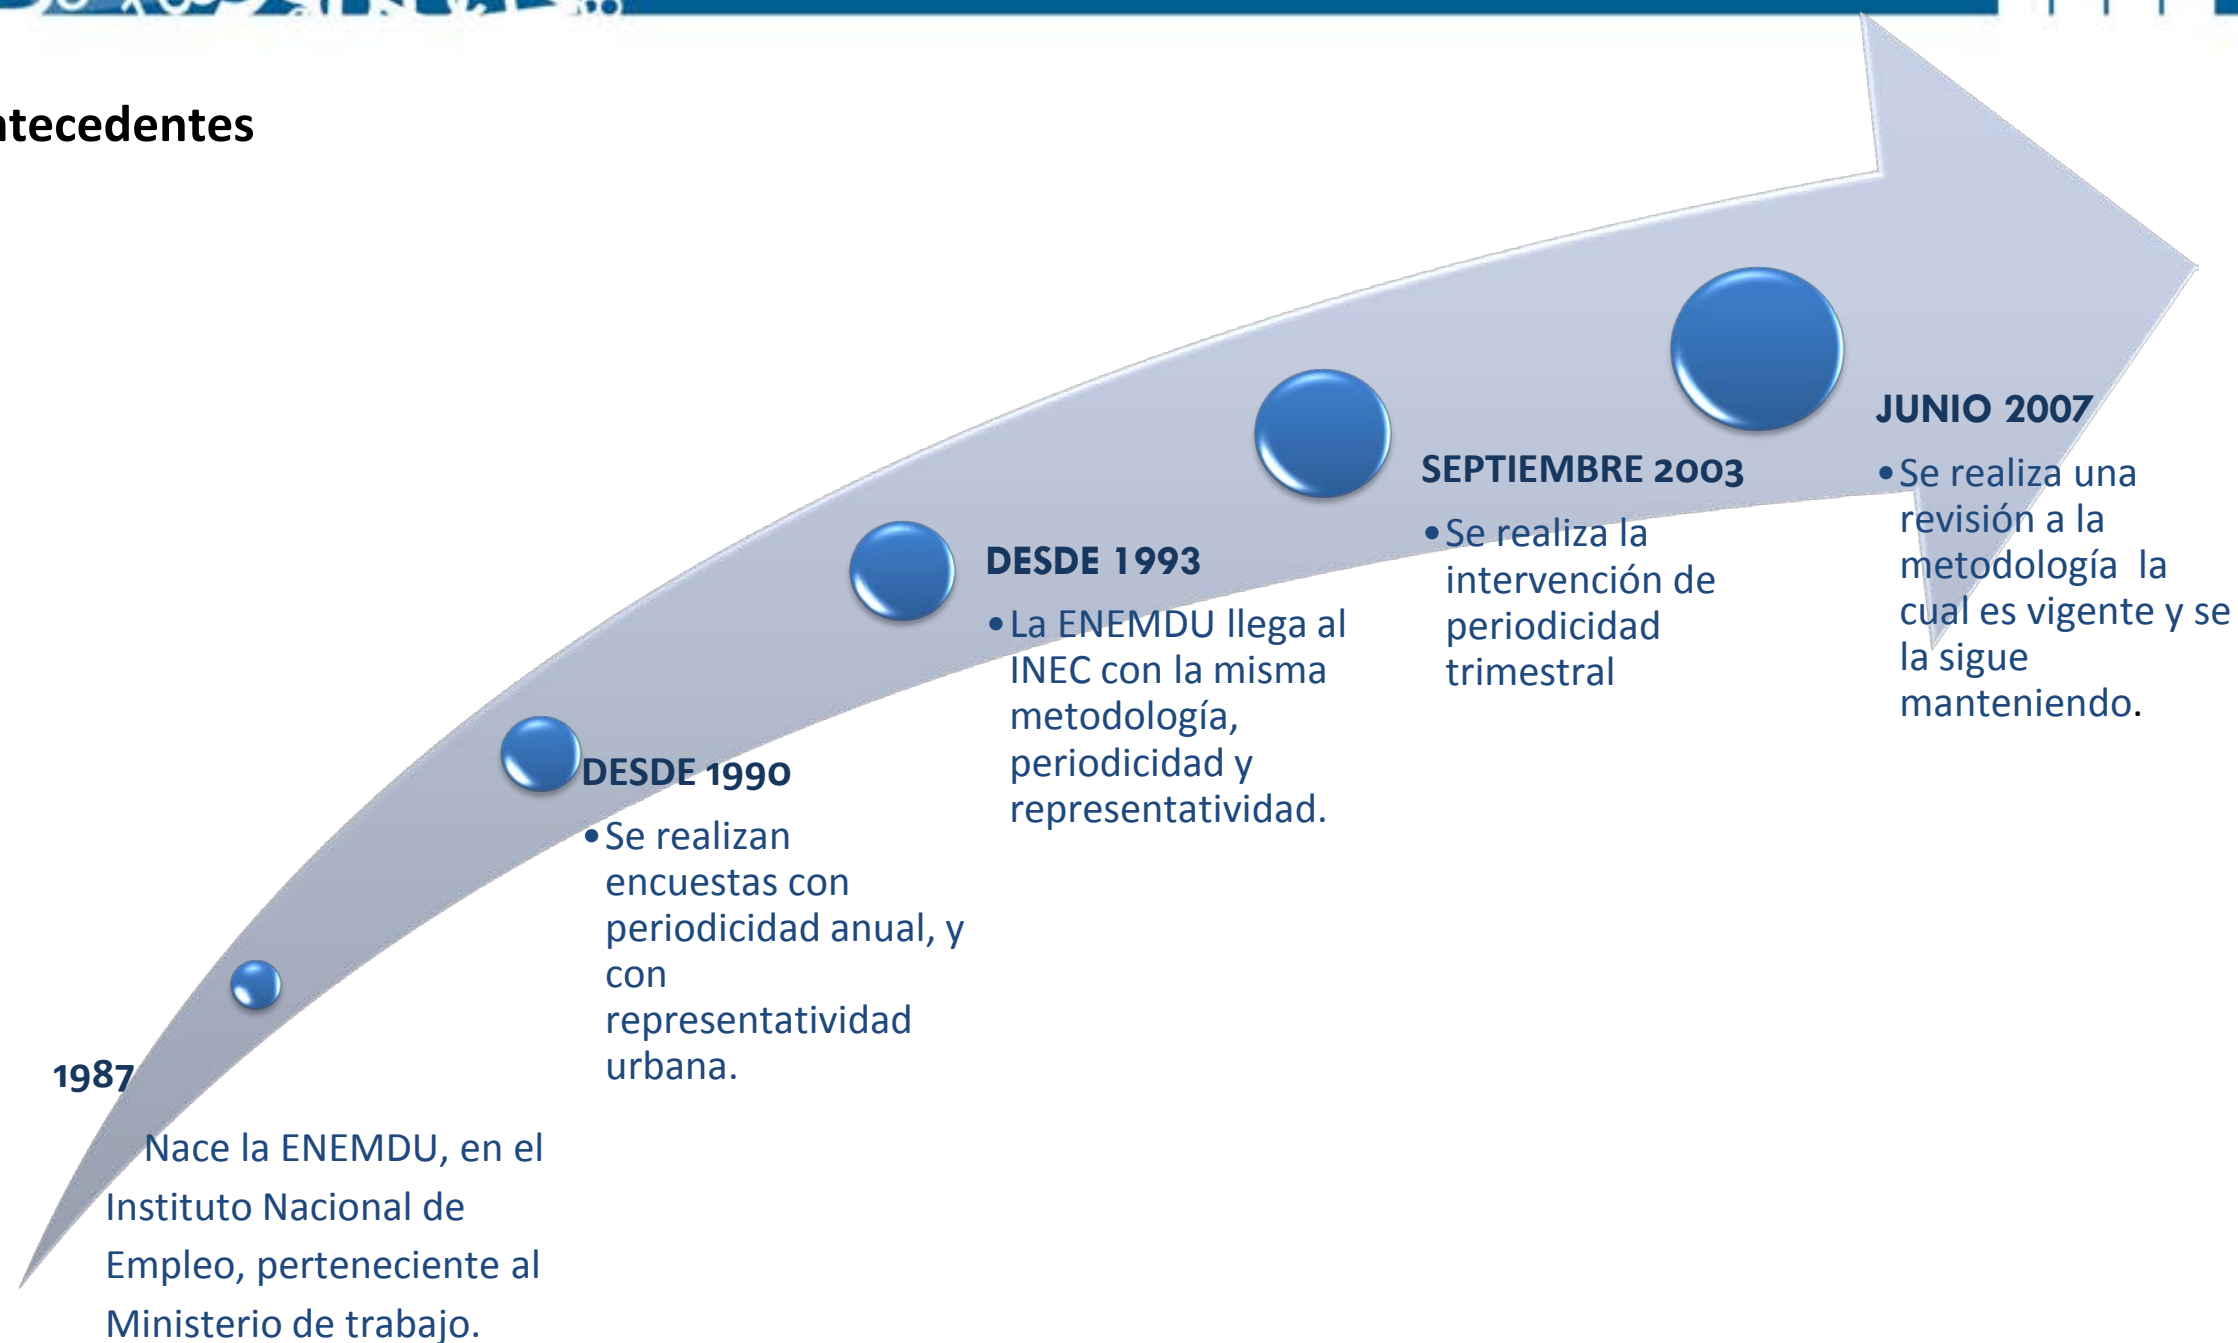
ntecedentes

1987

Nace la ENEMDU, en el Instituto Nacional de Empleo, perteneciente al Ministerio de trabajo.

DESDE 1990

• Se realizan encuestas con periodicidad anual, y con representatividad urbana.

DESDE 1993

• La ENEMDU llega al INEC con la misma metodología, periodicidad y representatividad.

SEPTIEMBRE 2003

• Se realiza la intervención de periodicidad trimestral

JUNIO 2007

• Se realiza una revisión a la metodología la cual es vigente y se la sigue manteniendo.